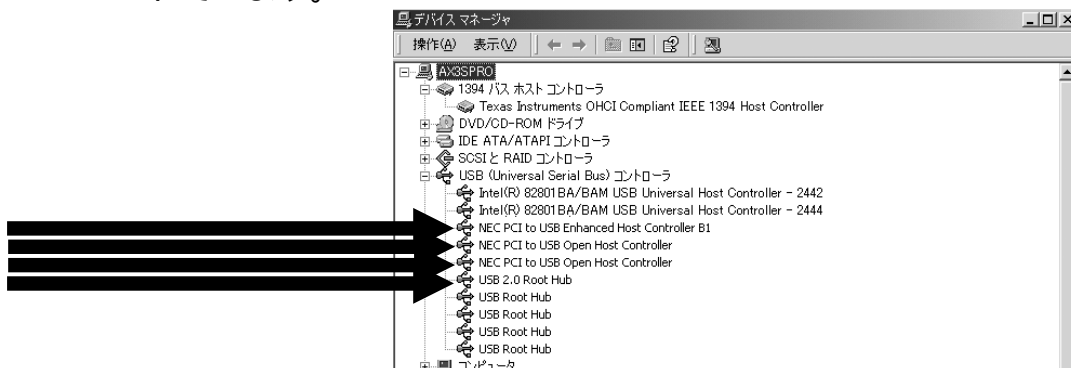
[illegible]

デバイス マネージャ

操作(A) 表示(V)

AX3SPRO
1394 バス ホスト コントローラ
Texas Instruments OHCI Compliant IEEE 1394 Host Controller
DVD/CD-ROM ドライブ
IDE ATA/ATAPI コントローラ
SCSI と RAID コントローラ
USB (Universal Serial Bus) コントローラ
Intel(R) 82801BA/BAM USB Universal Host Controller - 2442
Intel(R) 82801BA/BAM USB Universal Host Controller - 2444
NEC PCI to USB Enhanced Host Controller B1
NEC PCI to USB Open Host Controller
NEC PCI to USB Open Host Controller
USB 2.0 Root Hub
USB Root Hub
USB Root Hub
USB Root Hub
USB Root Hub
コンピュータ